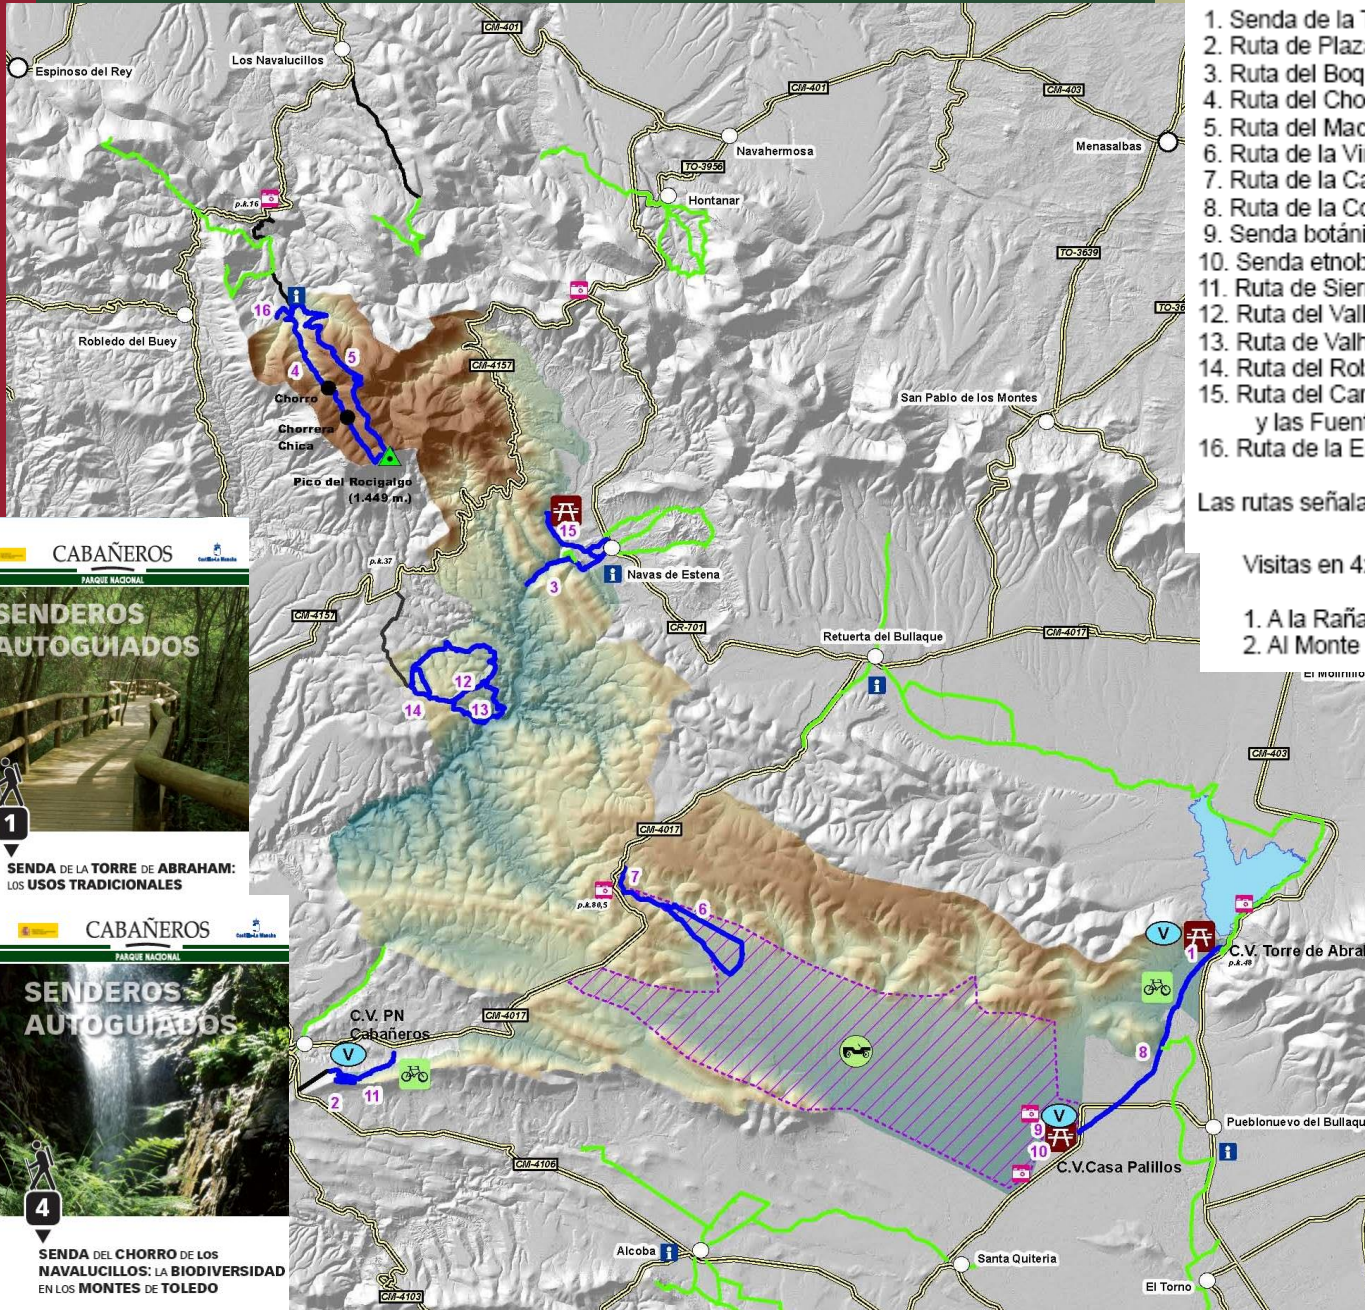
Espinoso del Rey
Los Navalucillos
CM-401
CM-401
CM-403
Navahermosa
Menasalbas
TO-3956
Hontanar
p.k.16
TO-3639
TO-36
16
4
5
Robledo del Buey
Chorro
Chorrera Chica
Pico del Rocigalgo (1.449 m.)
CM-4157
San Pablo de los Montes
15
3
Navas de Estena
p.k.37
CM-4157
CR-701
Retuerta del Bullaque
CM-4017
12
14
13
CM-403
CM-4017
7
6
p.k.86,5
V
1
C.V. Torre de Abra
p.k.48
C.V. PN Cabañeros
CM-4017
V
2
11
8
V
9
10
C.V.Casa Palillos
Pueblonuevo del Bullaqu
CM-4106
Alcoba
Santa Quiteria
El Torno
CM-4103

1. Senda de la
2. Ruta de Plaz
3. Ruta del Boq
4. Ruta del Cho
5. Ruta del Mad
6. Ruta de la Vi
7. Ruta de la Ca
8. Ruta de la Co
9. Senda botáni
10. Senda etnob
11. Ruta de Sier
12. Ruta del Vall
13. Ruta de Valh
14. Ruta del Rob
15. Ruta del Car
y las Fuent
16. Ruta de la E

Las rutas señala

Visitas en 4

1. A la Raña
2. Al Monte
El Molinillo

CABAÑEROS
PARQUE NACIONAL
SENDEROS AUTOGUIADOS
1
SENDA DE LA TORRE DE ABRAHAM: LOS USOS TRADICIONALES

CABAÑEROS
PARQUE NACIONAL
SENDEROS AUTOGUIADOS
4
SENDA DEL CHORRO DE LOS NAVALUCILLOS: LA BIODIVERSIDAD EN LOS MONTES DE TOLEDO